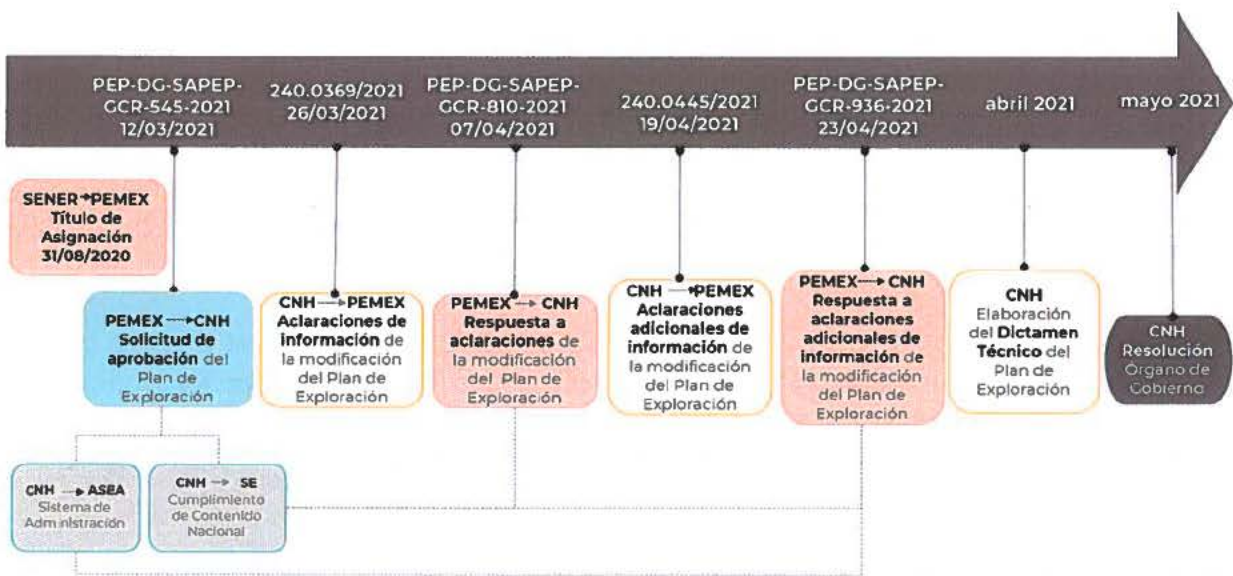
PEP-DG-SAPEP-GCR-545-2021 12/03/2021

240.0369/2021 26/03/2021

PEP-DG-SAPEP-GCR-810-2021 07/04/2021

240.0445/2021 19/04/2021

PEP-DG-SAPEP-GCR-936-2021 23/04/2021

abril 2021

mayo 2021

SENER→PEMEX Título de Asignación 31/08/2020

PEMEX→CNH Solicitud de aprobación del Plan de Exploración

CNH→PEMEX Aclaraciones de información de la modificación del Plan de Exploración

PEMEX→CNH Respuesta a aclaraciones de la modificación del Plan de Exploración

CNH→PEMEX Aclaraciones adicionales de información de la modificación del Plan de Exploración

PEMEX→CNH Respuesta a aclaraciones adicionales de información de la modificación del Plan de Exploración

CNH Elaboración del Dictamen Técnico del Plan de Exploración

CNH Resolución Órgano de Gobierno

CNH → ASEA Sistema de Administración

CNH → SE Cumplimiento de Contenido Nacional